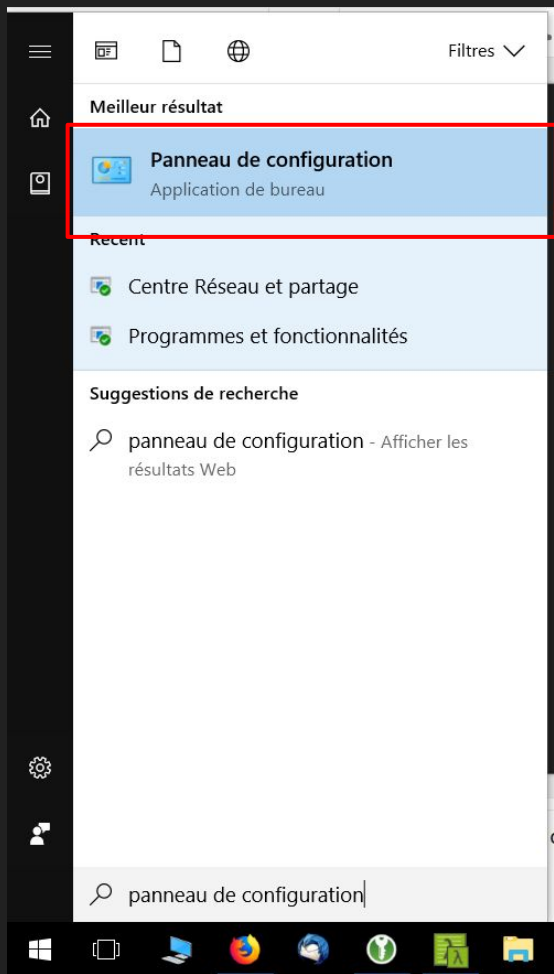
Filtres

Meilleur résultat

Panneau de configuration
Application de bureau

Recent

Centre Réseau et partage

Programmes et fonctionnalités

Suggestions de recherche

panneau de configuration - Afficher les résultats Web

panneau de configuration